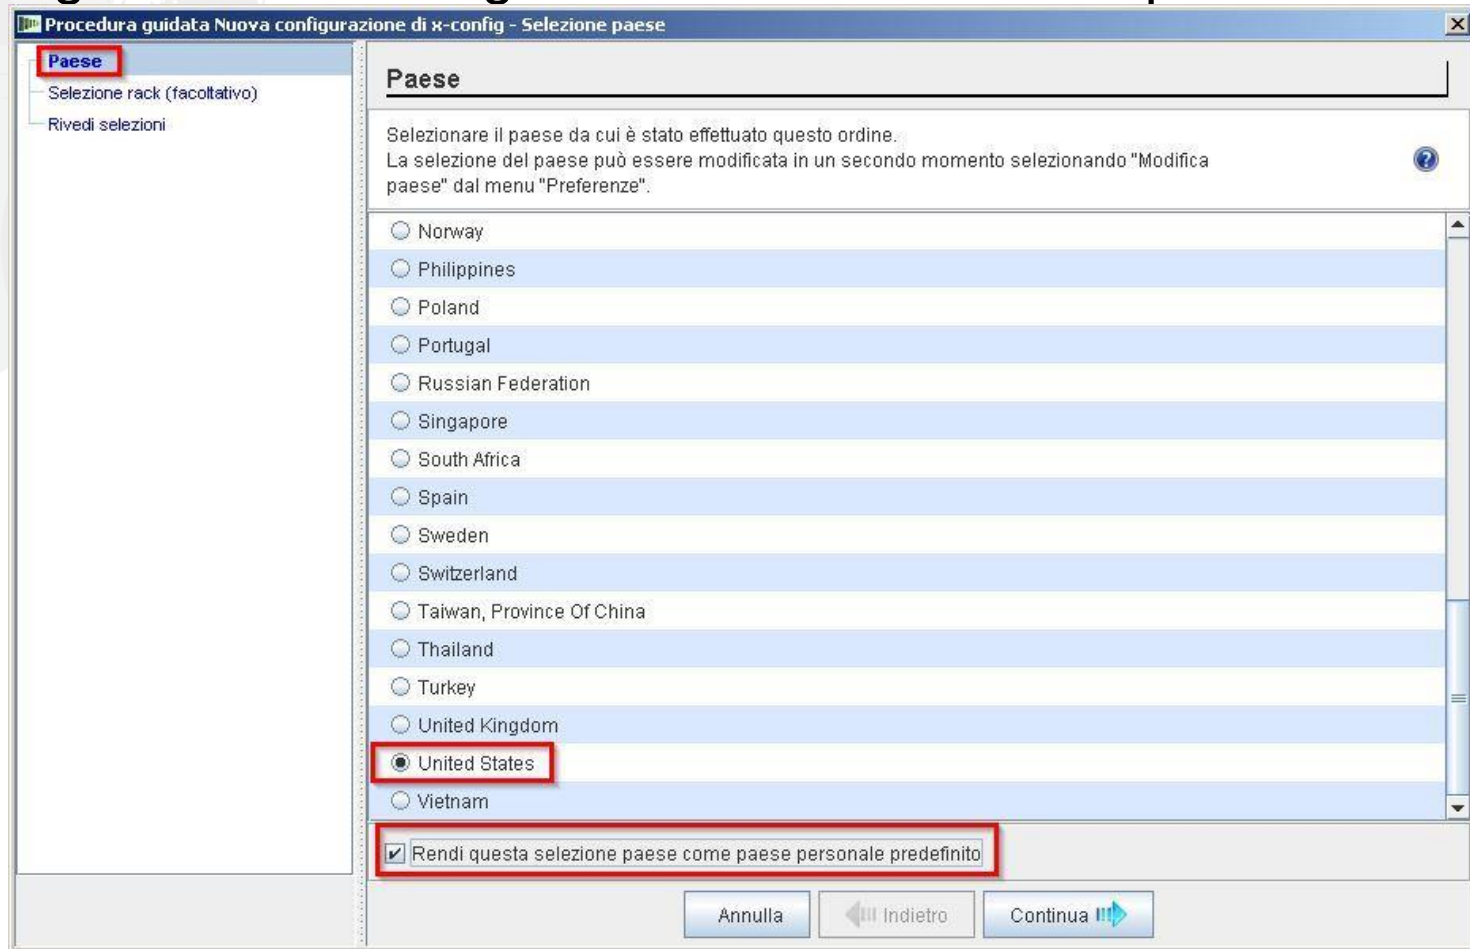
Procedura guidata Nuova configurazione di x-config - Selezione paese

Paese
Selezione rack (facoltativo)
Rivedi selezioni

Paese

Selezionare il paese da cui è stato effettuato questo ordine.
La selezione del paese può essere modificata in un secondo momento selezionando "Modifica paese" dal menu "Preferenze".

Norway
Philippines
Poland
Portugal
Russian Federation
Singapore
South Africa
Spain
Sweden
Switzerland
Taiwan, Province Of China
Thailand
Turkey
United Kingdom
United States
Vietnam

Rendi questa selezione paese come paese personale predefinito

Annulla
Indietro
Continua